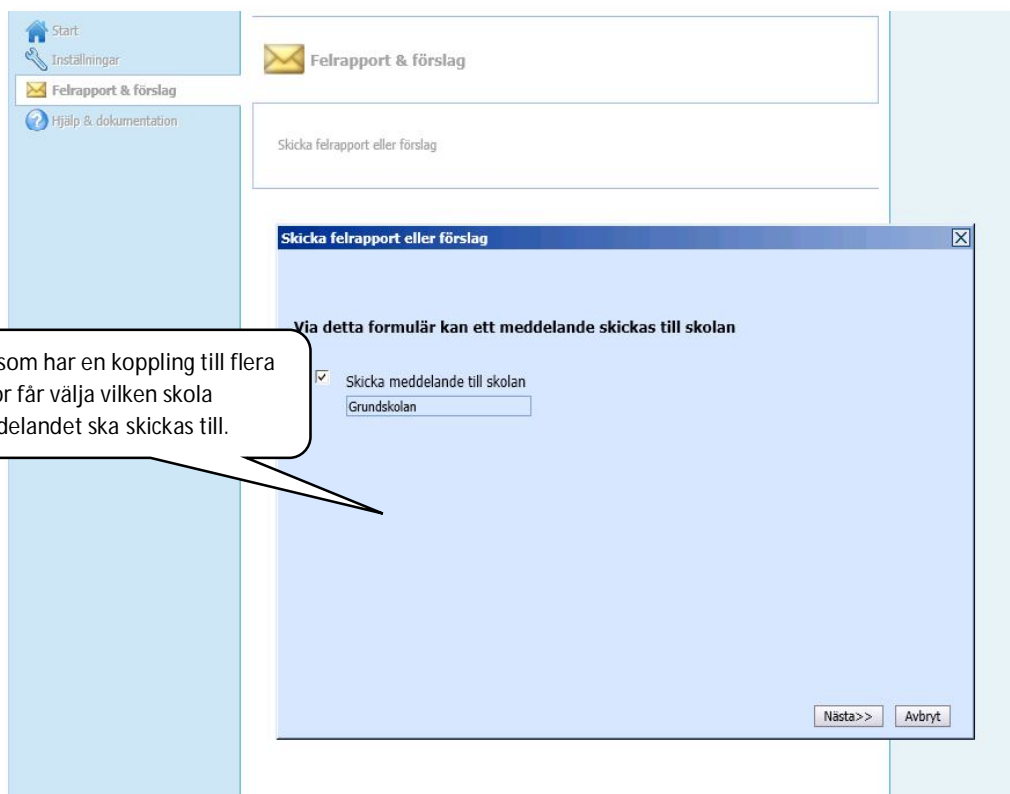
Start
Inställningar
Felrapport & förslag
Hjälp & dokumentation

Felrapport & förslag

Skicka felrapport eller förslag

Skicka felrapport eller förslag

Via detta formulär kan ett meddelande skickas till skolan

Skicka meddelande till skolan
Grundskolan

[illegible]som har en koppling till flera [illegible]r får välja vilken skola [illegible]delandet ska skickas till.

Nästa>>
Avbryt